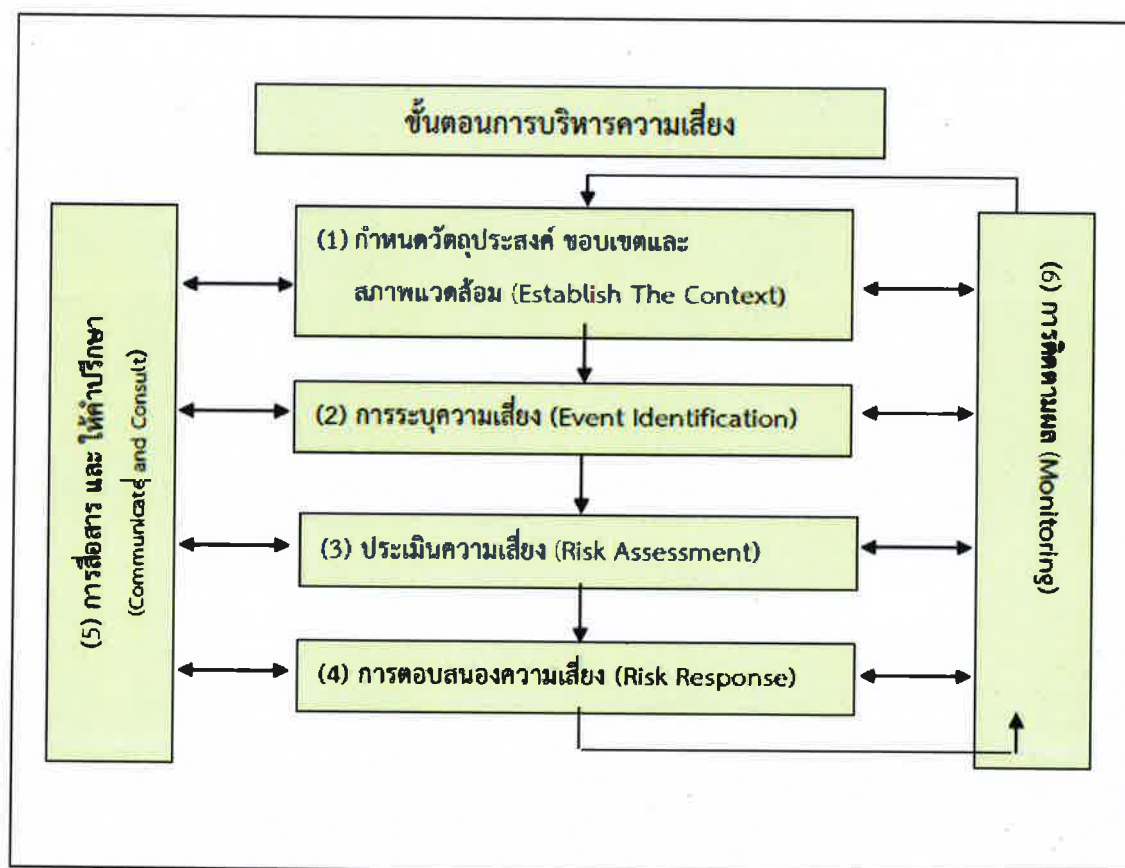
ขั้นตอนการบริหารความเสี่ยง

(1) กำหนดวัตถุประสงค์ ขอบเขตและสภาพแวดล้อม (Establish The Context)

(2) การระบุความเสี่ยง (Event Identification)

(3) ประเมินความเสี่ยง (Risk Assessment)

(4) การตอบสนองความเสี่ยง (Risk Response)

(5) การสื่อสาร และ ให้คำปรึกษา (Communicate and Consult)

(6) การติดตามผล (Monitoring)